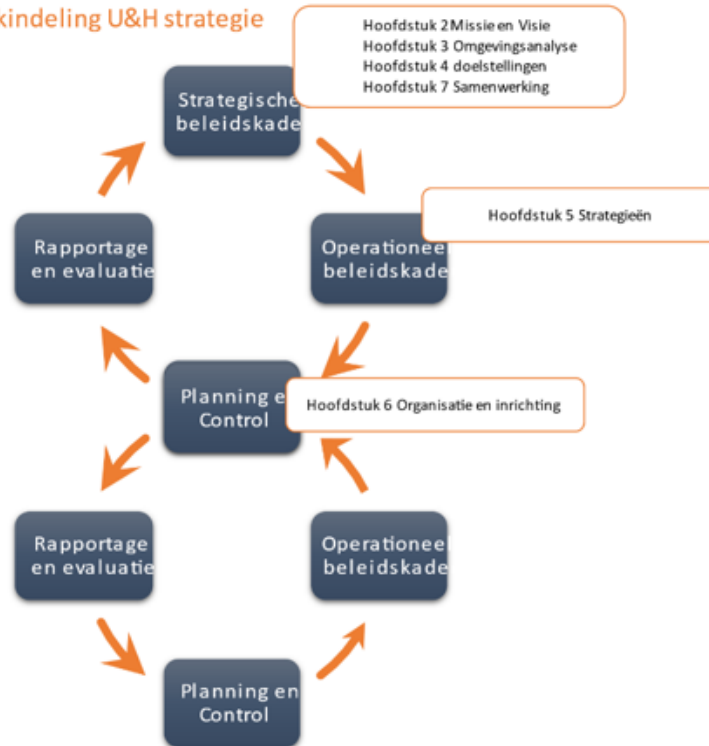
kindeling U&H strategie

Hoofdstuk 2 Missie en Visie
Hoofdstuk 3 Omgevingsanalyse
Hoofdstuk 4 doelstellingen
Hoofdstuk 7 Samenwerking

Strategische beleidskade

Hoofdstuk 5 Strategieën

Operationeel beleidskade

Rapportage en evaluatie

Planning e Control

Hoofdstuk 6 Organisatie en inrichting

Rapportage en evaluatie

Operationeel beleidskade

Planning en Control